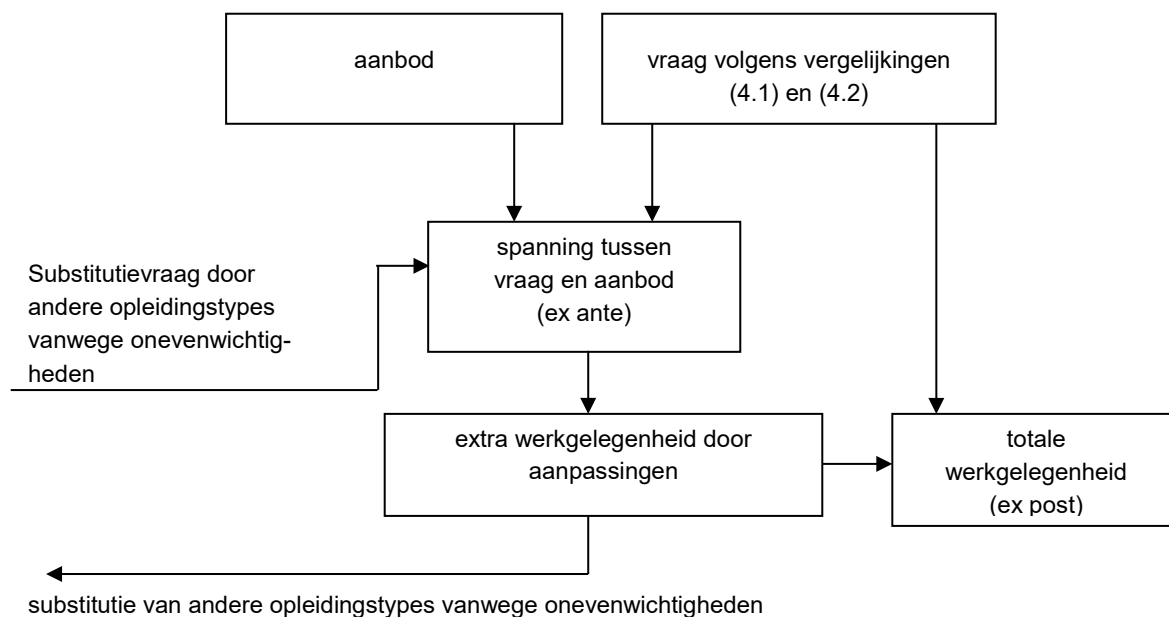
aanbod

vraag volgens vergelijkingen (4.1) en (4.2)

spanning tussen vraag en aanbod (ex ante)

Substitutievraag door andere opleidingstypes vanwege onevenwichtigheden

extra werkgelegenheid door aanpassingen

totale werkgelegenheid (ex post)

substitutie van andere opleidingstypes vanwege onevenwichtigheden